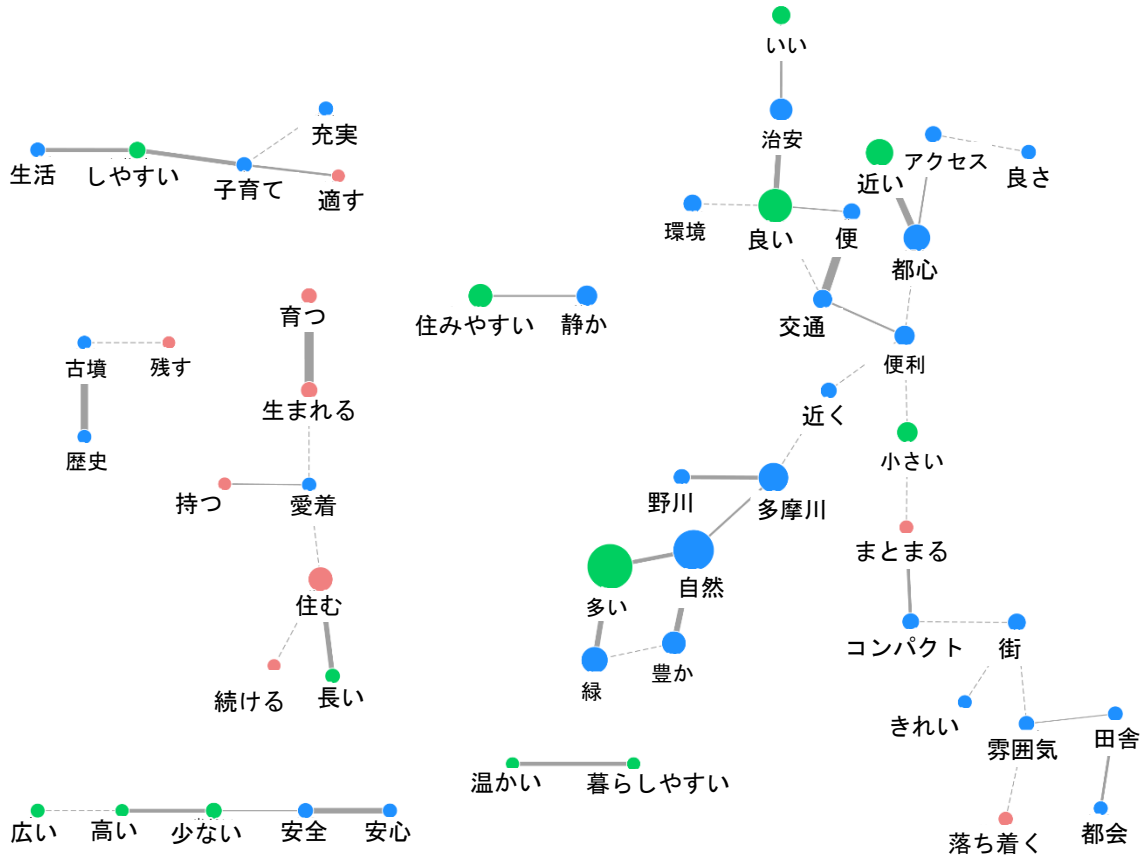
生活
しやすい
子育て
充実
適す

古墳
残す
歴史

育つ
生まれる
持つ
愛着
住む
続ける
長い

住みやすい
静か

いい
治安
環境
良い
便
近い
アクセス
良さ
都心
交通
便利
近く
小さい
野川
多摩川
まとまる
多い
自然
緑
豊か
コンパクト
街
きれい
雰囲気
田舎
落ち着く
都会

温かい
暮らしやすい

広い
高い
少ない
安全
安心